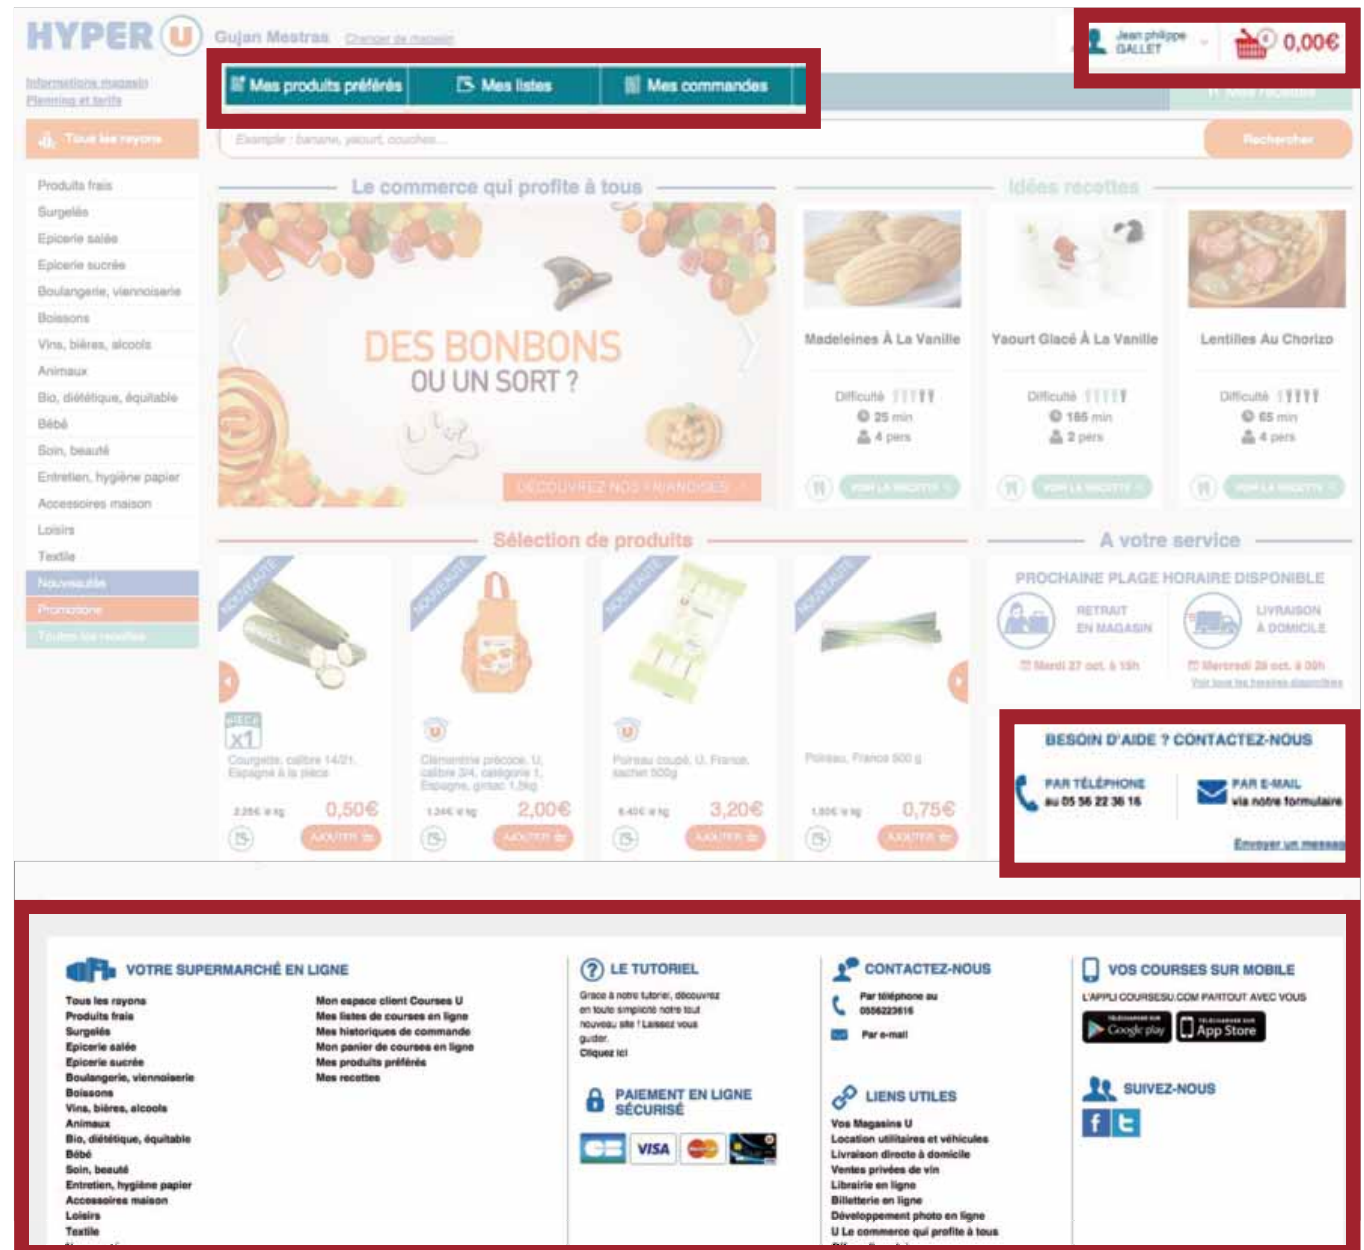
HYPER U Gujan Mestras Changer de magasin

Jean philippe GALLET 0,00€

Informations magasin
Planning et tarifs

Mes produits préférés | Mes listes | Mes commandes

Tous les rayons

Exemple : banane, yaourt, couches...

Rechercher

Produits frais
Surgelés
Epicerie salée
Epicerie sucrée
Boulangerie, viennoiserie
Boissons
Vins, bières, alcools
Animaux
Bio, diététique, équitable
Bébé
Soin, beauté
Entretien, hygiène papier
Accessoires maison
Loisirs
Textile
Nouveautés
Promotions
Toutes les recettes

Le commerce qui profite à tous

DES BONBONS OU UN SORT ?

DÉCOUVREZ NOS FRIANDISES

Idées recettes

Madeleines À La Vanille
Difficulté
25 min
4 pers
VOIR LA RECETTE

Yaourt Glacé À La Vanille
Difficulté
185 min
2 pers
VOIR LA RECETTE

Lentilles Au Chorizo
Difficulté
65 min
4 pers
VOIR LA RECETTE

Sélection de produits

NOUVEAUTÉ
PIÈCE x1
Courgette, calibre 14/21, Espagne à la pièce
2,25€ le kg 0,50€
AJOUTER

NOUVEAUTÉ
Clémentine précoce, U, calibre 3/4, catégorie 1, Espagne, girsac 1,5kg
1,33€ le kg 2,00€
AJOUTER

NOUVEAUTÉ
Poireau coupé, U, France, sachet 500g
6,40€ le kg 3,20€
AJOUTER

NOUVEAUTÉ
Poireau, France 500 g
1,50€ le kg 0,75€
AJOUTER

A votre service

PROCHAINE PLAGE HORAIRE DISPONIBLE
RETRAIT EN MAGASIN
Mardi 27 oct. à 15h
LIVRAISON À DOMICILE
Mercredi 28 oct. à 09h
Voir tous les horaires disponibles

BESOIN D'AIDE ? CONTACTEZ-NOUS
PAR TÉLÉPHONE au 05 56 22 36 16
PAR E-MAIL via notre formulaire
Envoyer un messag

VOTRE SUPERMARCHÉ EN LIGNE
Tous les rayons
Produits frais
Surgelés
Epicerie salée
Epicerie sucrée
Boulangerie, viennoiserie
Boissons
Vins, bières, alcools
Animaux
Bio, diététique, équitable
Bébé
Soin, beauté
Entretien, hygiène papier
Accessoires maison
Loisirs
Textile

Mon espace client Courses U
Mes listes de courses en ligne
Mes historiques de commande
Mon panier de courses en ligne
Mes produits préférés
Mes recettes

LE TUTORIEL
Grace à notre tutoriel, découvrez en toute simplicité notre tout nouveau site ! Laissez vous guider.
Cliquez ici

PAIEMENT EN LIGNE SÉCURISÉ
CB VISA

CONTACTEZ-NOUS
Par téléphone au 0556223616
Par e-mail

LIENS UTILES
Vos Magasins U
Location utilitaires et véhicules
Livraison directe à domicile
Ventes privées de vin
Librairie en ligne
Billetterie en ligne
Développement photo en ligne
U Le commerce qui profite à tous

VOS COURSES SUR MOBILE
L'APPLI COURSESU.COM PARTOUT AVEC VOUS
Google play
App Store

SUIVEZ-NOUS